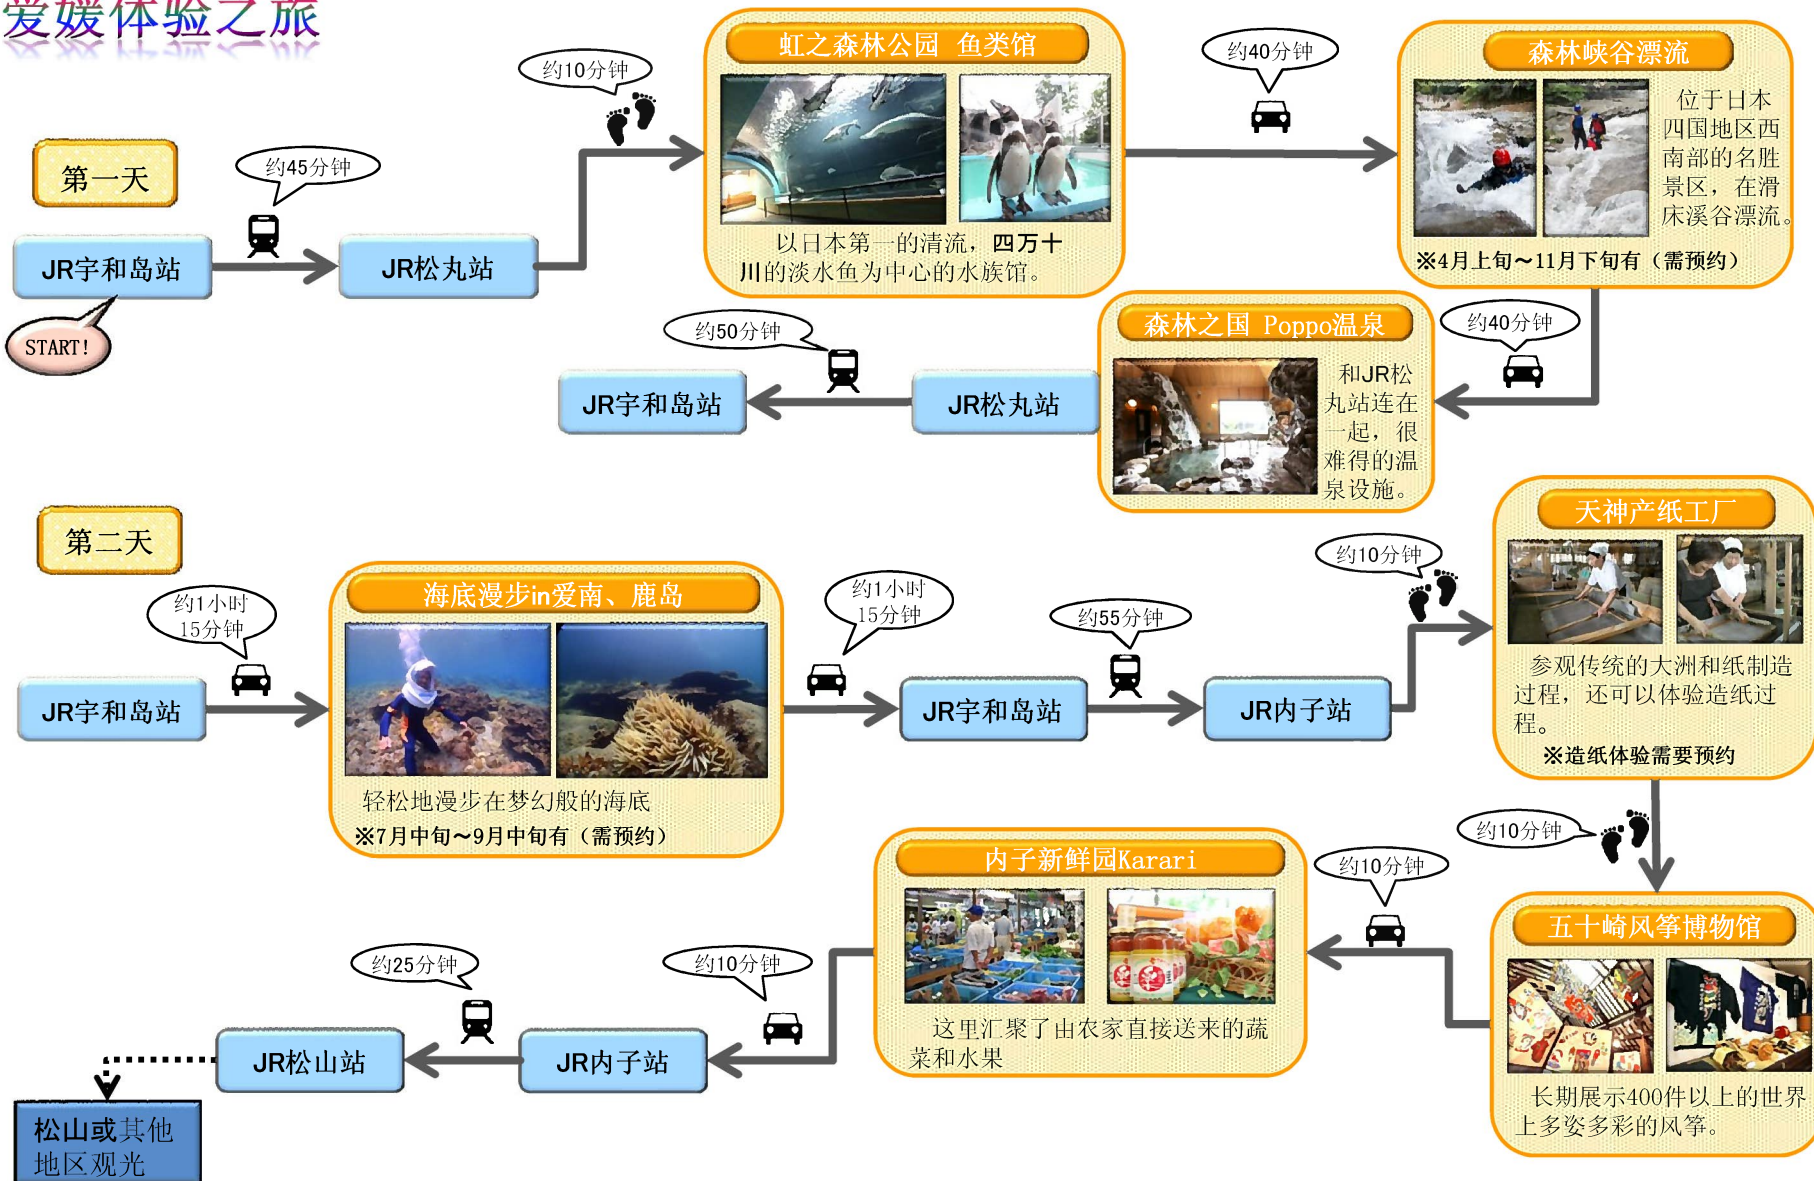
爱媛体验之旅

第一天

START!

JR宇和岛站

约45分钟

JR松丸站

约10分钟

虹之森林公园 鱼类馆

以日本第一的清流，四万十川的淡水鱼为中心的水族馆。

约40分钟

森林峡谷漂流

位于日本四国地区西南部的名胜景区，在滑床溪谷漂流。

※4月上旬～11月下旬有（需预约）

约40分钟

森林之国 Poppo温泉

和JR松丸站连在一起，很难得的温泉设施。

JR松丸站

约50分钟

JR宇和岛站

第二天

JR宇和岛站

约1小时15分钟

海底漫步in爱南、鹿岛

轻松地漫步在梦幻般的海底

※7月中旬～9月中旬有（需预约）

约1小时15分钟

JR宇和岛站

约55分钟

JR内子站

约10分钟

天神产纸工厂

参观传统的大洲和纸制造过程，还可以体验造纸过程。

※造纸体验需要预约

约10分钟

五十崎风筝博物馆

长期展示400件以上的世界上多姿多彩的风筝。

约10分钟

内子新鲜园Karari

这里汇聚了由农家直接送来的蔬菜和水果

约10分钟

JR内子站

约25分钟

JR松山站

松山或其他地区观光